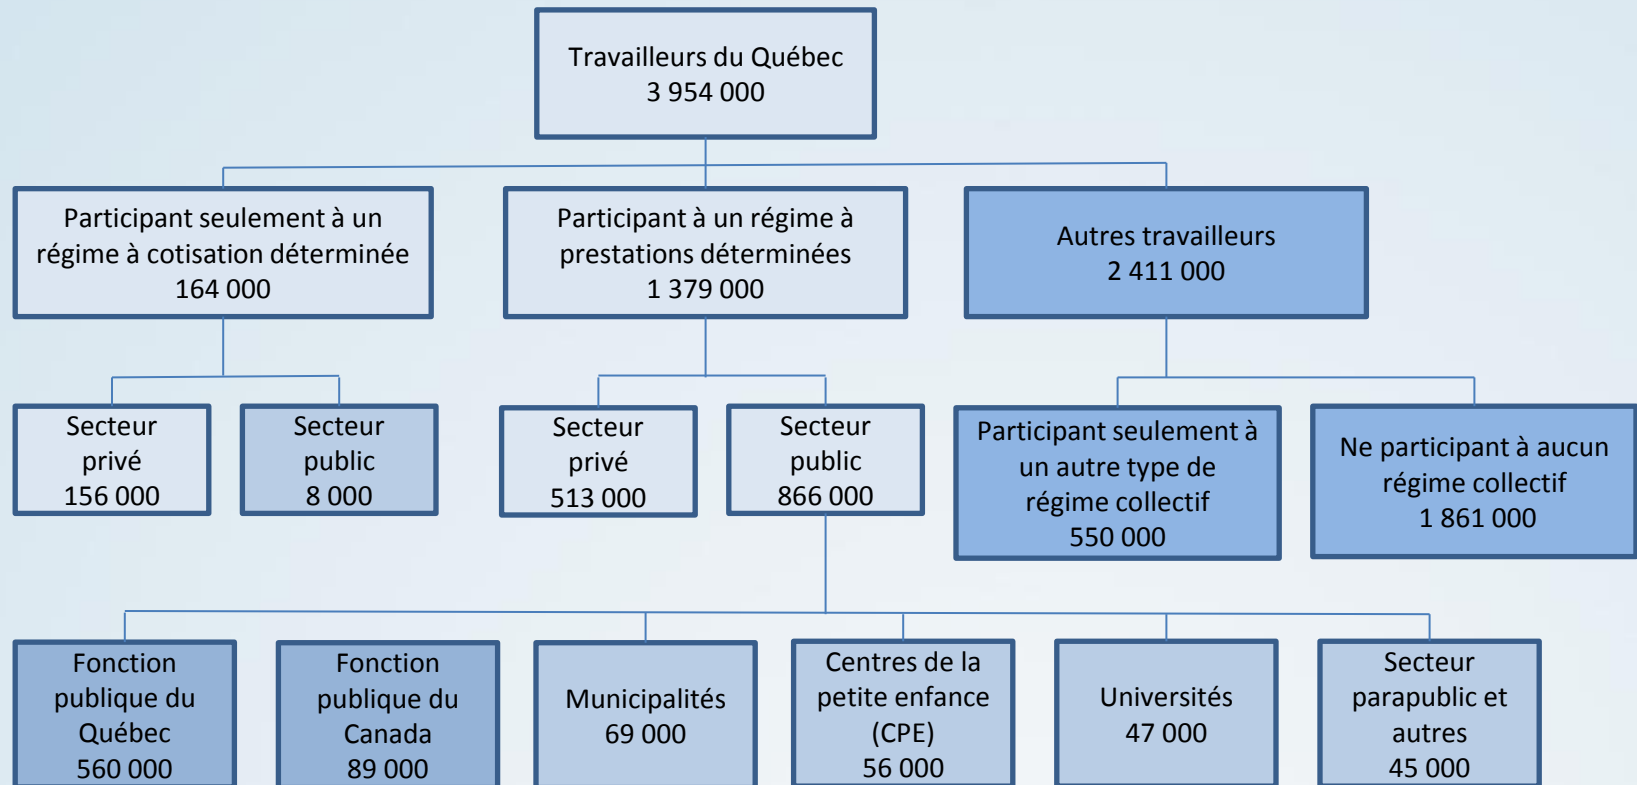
Travailleurs du Québec
3 954 000

Participant seulement à un régime à cotisation déterminée
164 000

Participant à un régime à prestations déterminées
1 379 000

Autres travailleurs
2 411 000

Secteur privé
156 000

Secteur public
8 000

Secteur privé
513 000

Secteur public
866 000

Participant seulement à un autre type de régime collectif
550 000

Ne participant à aucun régime collectif
1 861 000

Fonction publique du Québec
560 000

Fonction publique du Canada
89 000

Municipalités
69 000

Centres de la petite enfance (CPE)
56 000

Universités
47 000

Secteur parapublic et autres
45 000